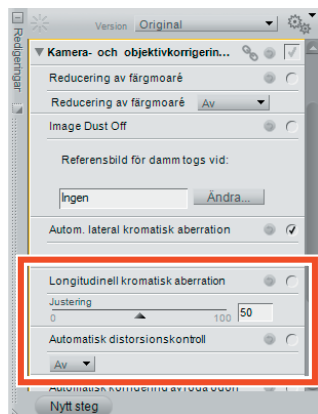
Redigeringar

Version Original

Kamera- och objektivkorrigerin...

Reducering av färgmoaré

Reducering av färgmoaré Av

Image Dust Off

Referensbild för damm togs vid:

Ingen

Ändra...

Autom. lateral kromatisk aberration

Longitudinell kromatisk aberration

Justering

0

100

50

Automatisk distorsionskontroll

Av

Automatisk korrigering av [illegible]

Nytt steg